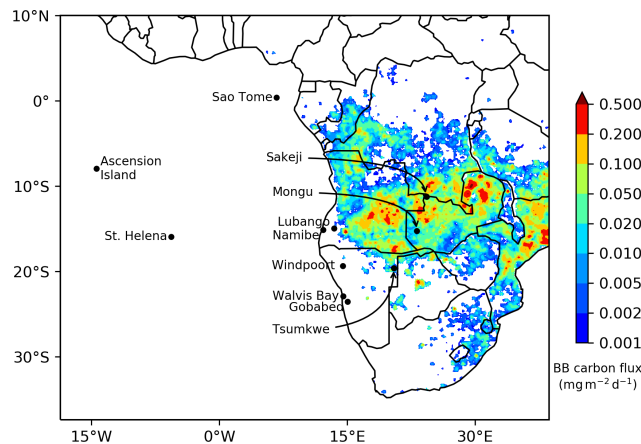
10°N
0°
10°S
20°S
30°S
15°W
0°W
15°E
30°E
Sao Tome
Ascension Island
St. Helena
Sakeji
Mongu
Lubango
Namibe
Windpoort
Walvis Bay
Gobabeb
Tsumkwe
0.500
0.200
0.100
0.050
0.020
0.010
0.005
0.002
0.001
BB carbon flux
(mg m$^{-2}$ d$^{-1}$)